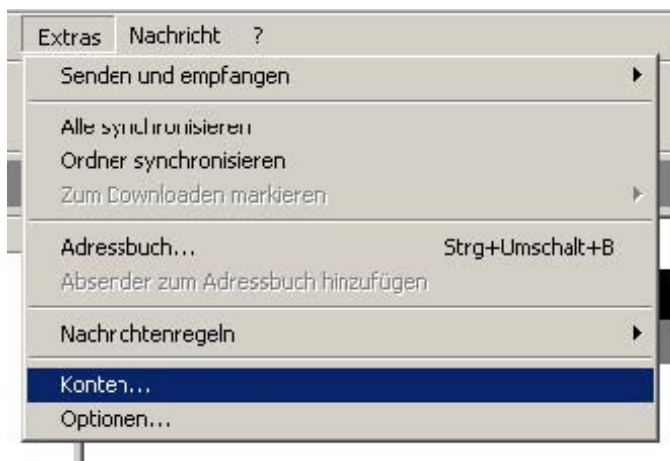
Extras Nachricht ?

Senden und empfangen

Alle synchronisieren
Ordner synchronisieren
Zum Downloaden markieren

Adressbuch... Strg+Umschalt+B
Absender zum Adressbuch hinzufügen

Nachrichtenregeln

Konten...
Optionen...